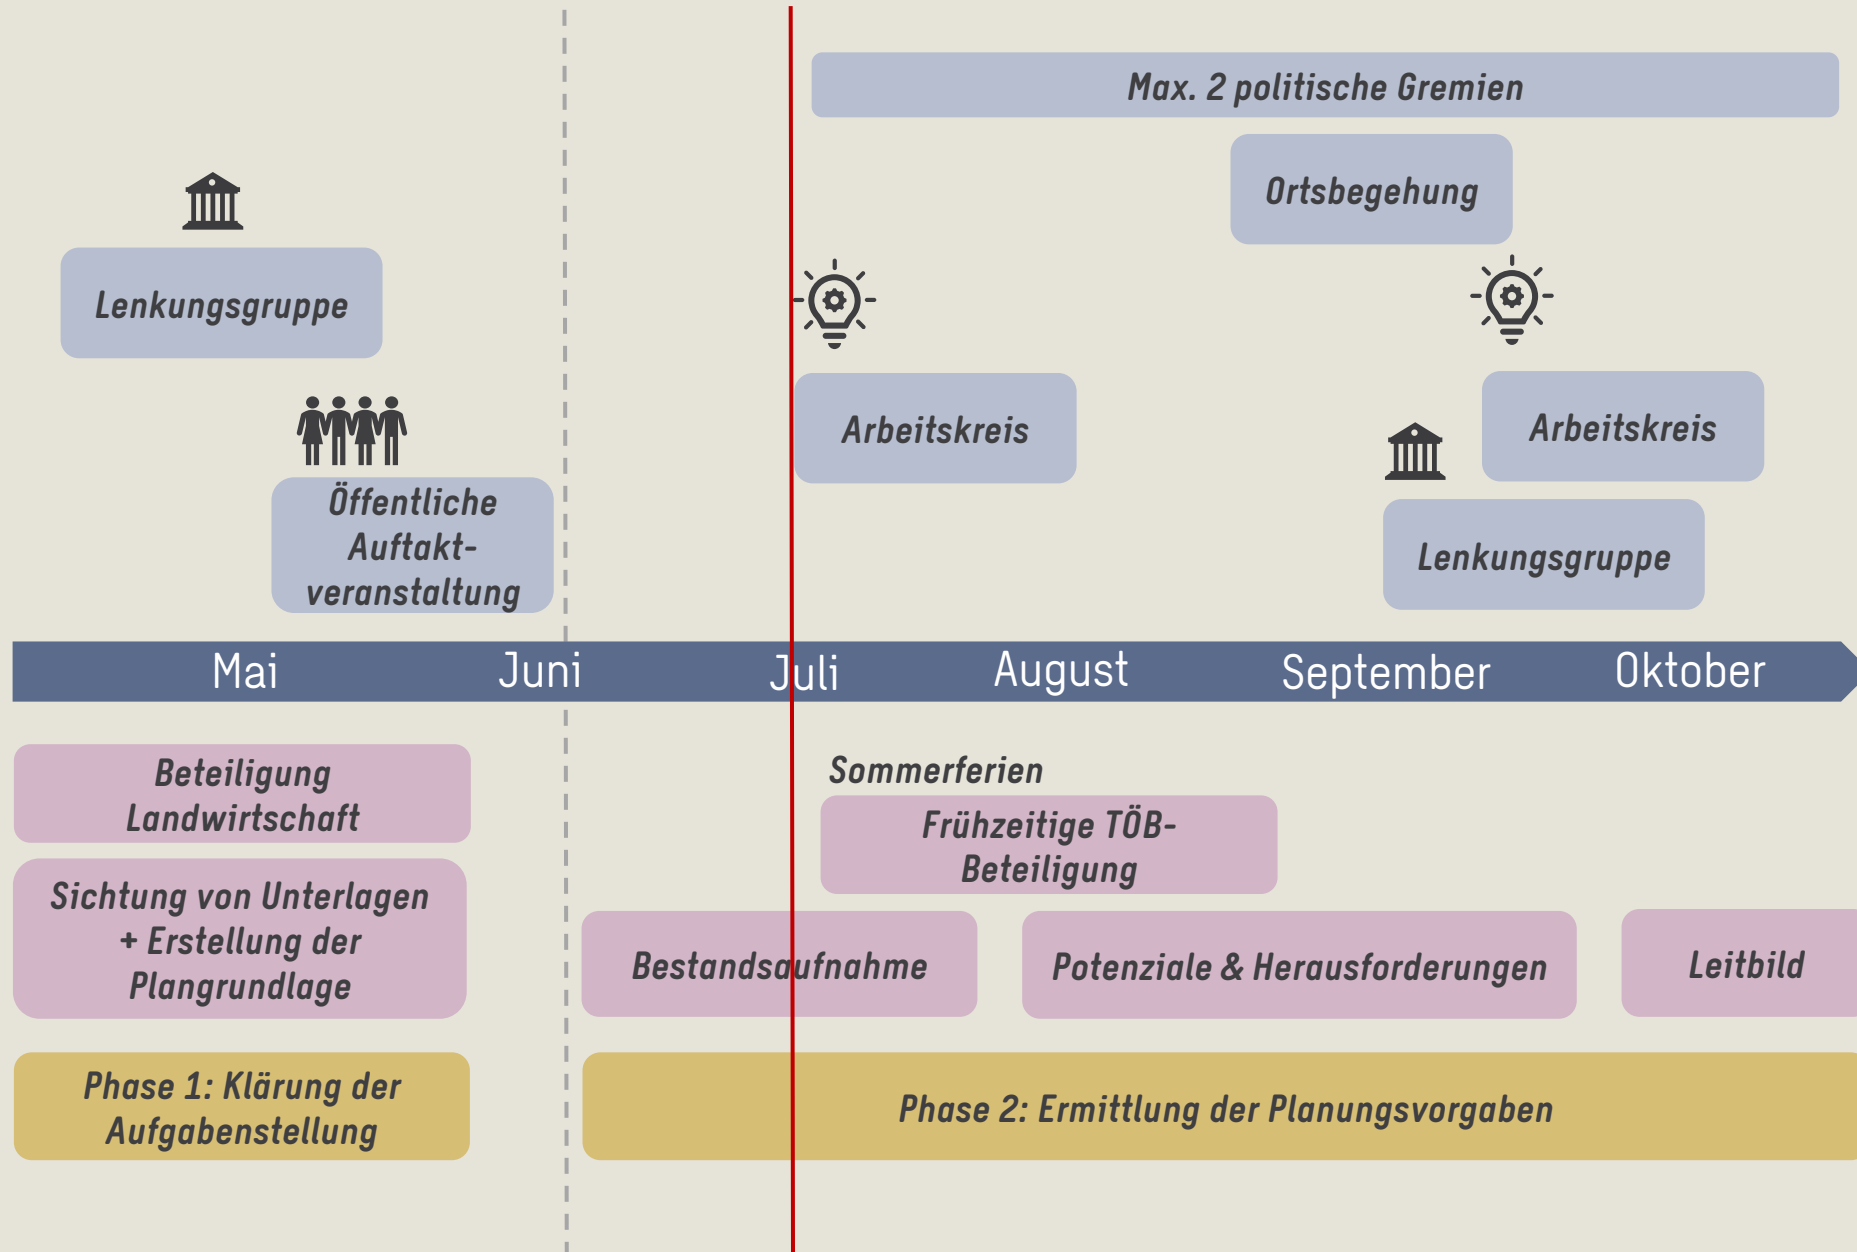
Max. 2 politische Gremien

Ortsbegehung

Lenkungsgruppe

Arbeitskreis

Arbeitskreis

Öffentliche Auftaktveranstaltung

Lenkungsgruppe

Mai Juni Juli August September Oktober

Beteiligung Landwirtschaft

Sommerferien

Frühzeitige TÖB-Beteiligung

Sichtung von Unterlagen + Erstellung der Plangrundlage

Bestandsaufnahme

Potenziale & Herausforderungen

Leitbild

Phase 1: Klärung der Aufgabenstellung

Phase 2: Ermittlung der Planungsvorgaben